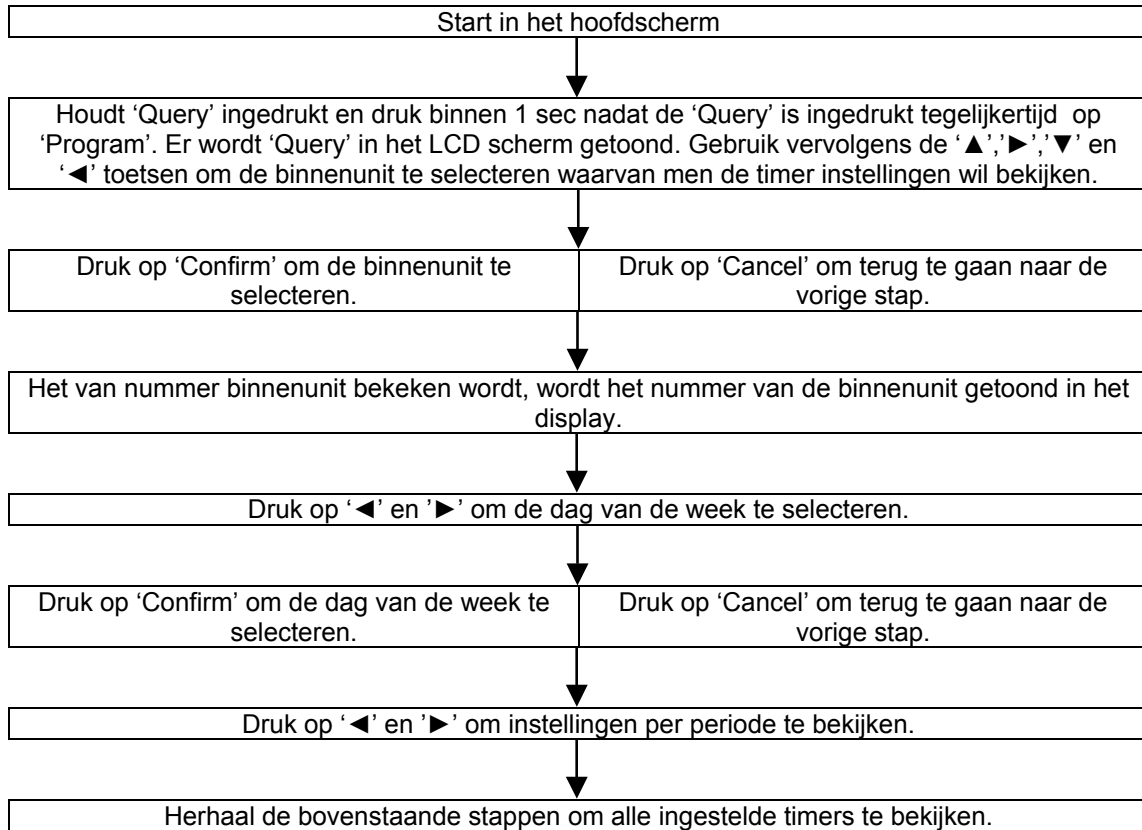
Start in het hoofdscherm

Houdt 'Query' ingedrukt en druk binnen 1 sec nadat de 'Query' is ingedrukt tegelijkertijd op 'Program'. Er wordt 'Query' in het LCD scherm getoond. Gebruik vervolgens de '▲','►','▼' en '◄' toetsen om de binnenunit te selecteren waarvan men de timer instellingen wil bekijken.

Druk op 'Confirm' om de binnenunit te selecteren.

Druk op 'Cancel' om terug te gaan naar de vorige stap.

Het van nummer binnenunit bekeken wordt, wordt het nummer van de binnenunit getoond in het display.

Druk op '◄' en '►' om de dag van de week te selecteren.

Druk op 'Confirm' om de dag van de week te selecteren.

Druk op 'Cancel' om terug te gaan naar de vorige stap.

Druk op '◄' en '►' om instellingen per periode te bekijken.

Herhaal de bovenstaande stappen om alle ingestelde timers te bekijken.